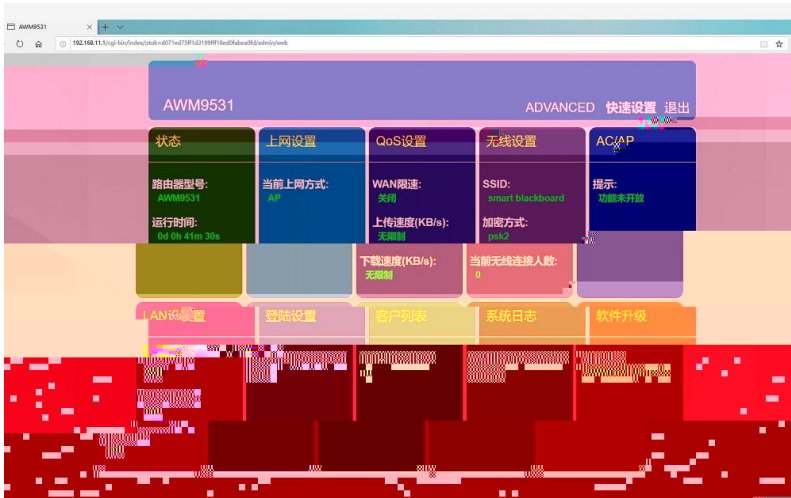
AWM9531

192.168.11.1/cgi-bin/index/;stok=d071ed75f1d3199ff918ed0fabea0fd/admin/web

AWM9531

ADVANCED 快速设置 退出

状态

路由器型号:
AWM9531

运行时间:
0d 0h 41m 30s

上网设置

当前上网方式:
AP

QoS设置

WAN限速:
关闭

上传速度(KB/s):
无限制

下载速度(KB/s):
无限制

无线设置

SSID:
smart blackboard

加密方式:
psk2

当前无线连接人数:
0

AC/AP

提示:
功能未开放

LAN设置

登陆设置

客户列表

系统日志

软件升级